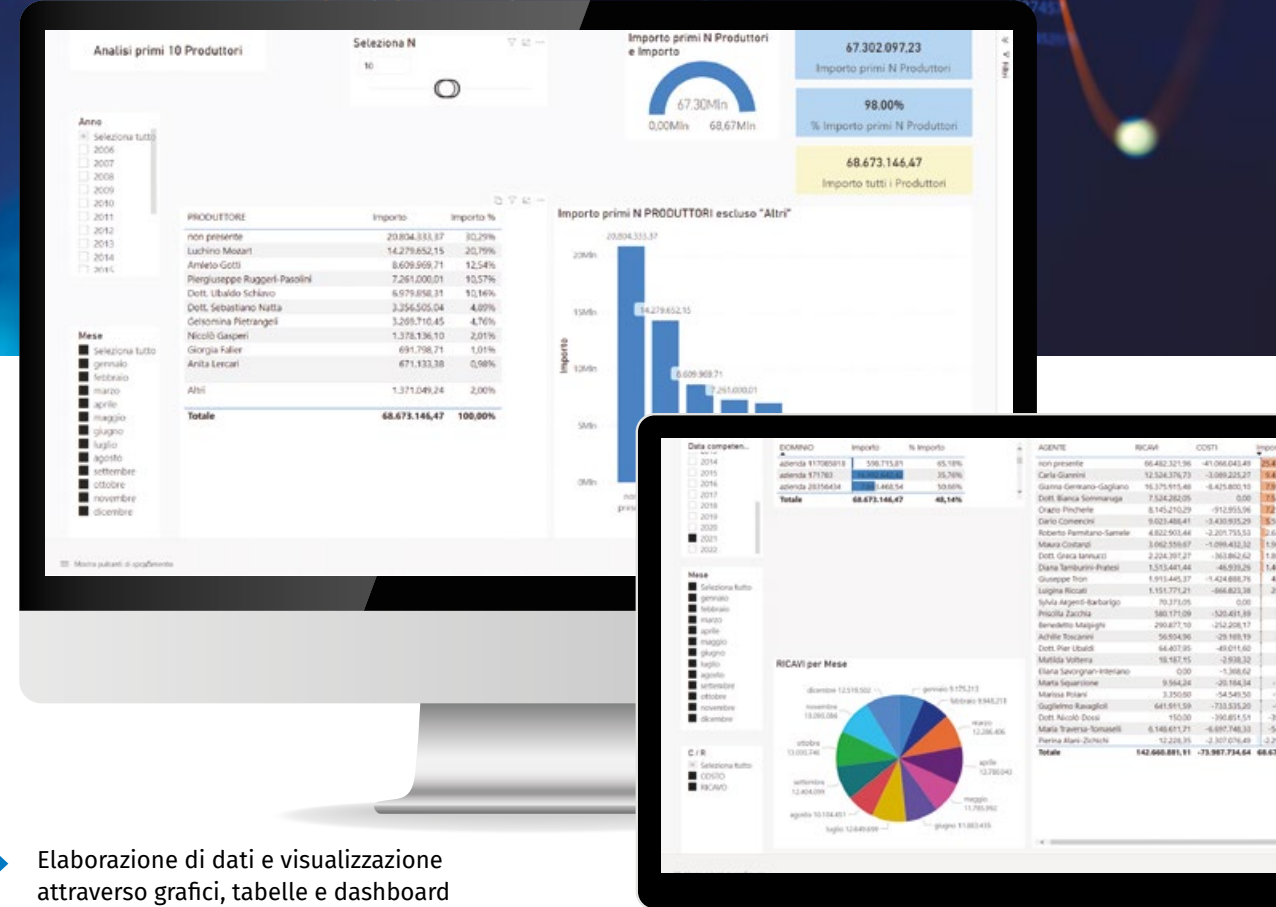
Analisi primi 10 Produttori

Seleziona N
10

Importo primi N Produttori e Importo
67,30Mln
0,00Mln 68,67Mln

67.302.097,23
Importo primi N Produttori

98.00%
% Importo primi N Produttori

68.673.146,47
Importo tutti i Produttori

Filtri

Anno
Seleziona tutto
2006
2007
2008
2009
2010
2011
2012
2013
2014
2015

| PRODUTTORE | Importo | Importo % |
|---|---|---|
| non presente | 20.804.333,37 | 30,29% |
| Luchino Mozart | 14.279.652,15 | 20,79% |
| Amleto Gotti | 8.609.969,71 | 12,54% |
| Piergiuseppe Ruggeri-Pasolini | 7.261.000,01 | 10,57% |
| Dott. Ubaldo Schiavo | 6.979.858,31 | 10,16% |
| Dott. Sebastiano Natta | 3.356.505,04 | 4,89% |
| Gelsomina Pietrangeli | 3.269.710,45 | 4,76% |
| Nicolò Gasperi | 1.378.136,10 | 2,01% |
| Giorgia Falier | 691.798,71 | 1,01% |
| Anita Lercari | 671.133,38 | 0,98% |
| Altri | 1.371.049,24 | 2,00% |
| Totale | 68.673.146,47 | 100,00% |

Importo primi N PRODUTTORI escluso "Altri"
20.804.333,37
20Mln
15Mln
14.279.652,15
10Mln
8.609.969,71
7.261.000,01
5Mln
0Mln
Importo
non
pri

Mese
Seleziona tutto
gennaio
febbraio
marzo
aprile
maggio
giugno
luglio
agosto
settembre
ottobre
novembre
dicembre

Mostra pulsanti di spostamento

Data competen...
2014
2015
2016
2017
2018
2019
2020
2021
2022

| DOMINIO | Importo | % Importo |
|---|---|---|
| azienda 117085018 | 598.715,81 | 65,18% |
| azienda 171783 | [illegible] | 35,76% |
| azienda 28356434 | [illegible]1.468,54 | 50,66% |
| Totale | 68.673.146,47 | 48,14% |

Mese
Seleziona tutto
gennaio
febbraio
marzo
aprile
maggio
giugno
luglio
agosto
settembre
ottobre
novembre
dicembre

C / R
Seleziona tutto
COSTO
RICAVO

RICAVI per Mese
dicembre 12.519.502
gennaio 9.175.213
novembre 13.095.066
febbraio 9.948.213
marzo 12.286.406
ottobre 13.050.746
aprile 12.780.043
settembre 12.404.099
maggio 11.765.992
agosto 10.134.451
luglio 12.649.699
giugno 11.883.435

| AGENTE | RICAVI | COSTI | Impo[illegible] |
|---|---|---|---|
| non presente | 66.482.321,96 | -41.066.043,49 | 25.4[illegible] |
| Carla Giannini | 12.524.376,73 | -3.089.225,27 | 9.4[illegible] |
| Gianna Gennaro-Gagliano | 16.375.915,46 | -8.425.800,10 | 7.9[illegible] |
| Dott. Bianca Sommaruga | 7.524.282,05 | 0,00 | 7.5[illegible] |
| Orazio Pincherle | 8.145.210,29 | -912.955,96 | 7.2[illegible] |
| Dario Comencini | 9.023.488,41 | -3.430.935,29 | 5.5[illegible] |
| Roberto Parmitano-Samele | 4.822.903,44 | -2.201.755,53 | 2.6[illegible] |
| Maura Costanzi | 3.062.550,67 | -1.099.432,32 | 1.9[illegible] |
| Dott. Greca Iannucci | 2.224.397,27 | -363.862,62 | 1.8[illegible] |
| Diana Tamburini-Pratesi | 1.513.441,44 | -46.939,26 | 1.4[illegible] |
| Giuseppe Tron | 1.913.445,37 | -1.424.888,76 | 4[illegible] |
| Luigina Riccati | 1.151.771,21 | -666.823,38 | 2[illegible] |
| Sylvia Argenti-Barbarigo | 70.273,05 | 0,00 | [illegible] |
| Priscilla Zacchia | 580.171,09 | -520.431,89 | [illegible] |
| Benedetto Malpighi | 290.677,10 | -252.208,17 | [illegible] |
| Achille Toscanini | 56.934,96 | -29.189,19 | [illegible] |
| Dott. Pier Ubaldi | 64.407,95 | -49.011,60 | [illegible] |
| Matilda Volterra | 10.187,15 | -2.938,32 | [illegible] |
| Eliana Savorgnan-Interiano | 0,00 | -1.368,62 | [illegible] |
| Marta Squarcione | 9.564,24 | -20.184,34 | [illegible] |
| Marissa Polani | 3.350,60 | -54.549,50 | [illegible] |
| Guglielmo Ravaglioli | 641.911,59 | -733.535,20 | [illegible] |
| Dott. Nicolò Dossi | 150,00 | -390.851,51 | -3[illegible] |
| Maria Traversa-Tomaselli | 6.149.611,71 | -6.697.748,33 | -5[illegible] |
| Pierina Alani-Zichichi | 12.228,35 | -2.307.676,49 | -2.2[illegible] |
| Totale | 142.660.881,11 | -73.987.734,64 | 68.67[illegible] |

Elaborazione di dati e visualizzazione attraverso grafici, tabelle e dashboard